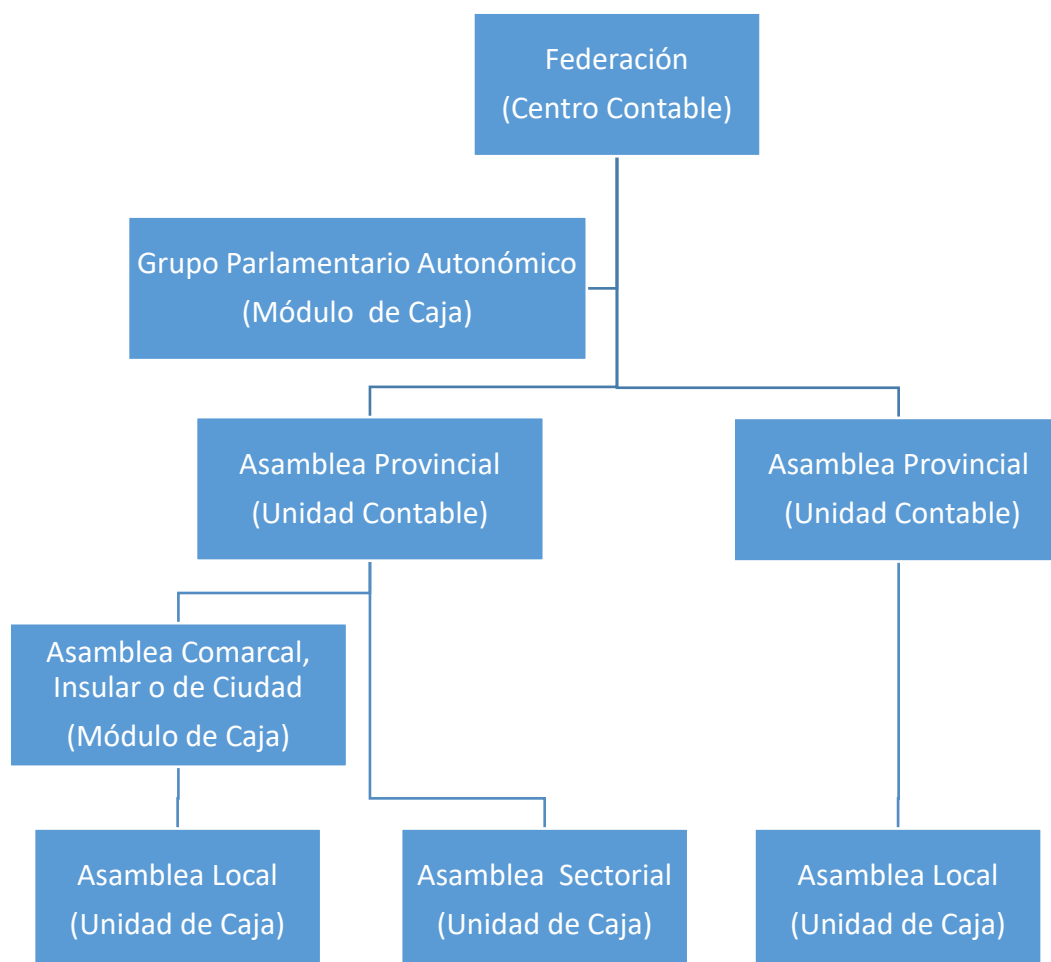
Federación
(Centro Contable)

Grupo Parlamentario Autonómico
(Módulo de Caja)

Asamblea Provincial
(Unidad Contable)

Asamblea Provincial
(Unidad Contable)

Asamblea Comarcal, Insular o de Ciudad
(Módulo de Caja)

Asamblea Local
(Unidad de Caja)

Asamblea Sectorial
(Unidad de Caja)

Asamblea Local
(Unidad de Caja)